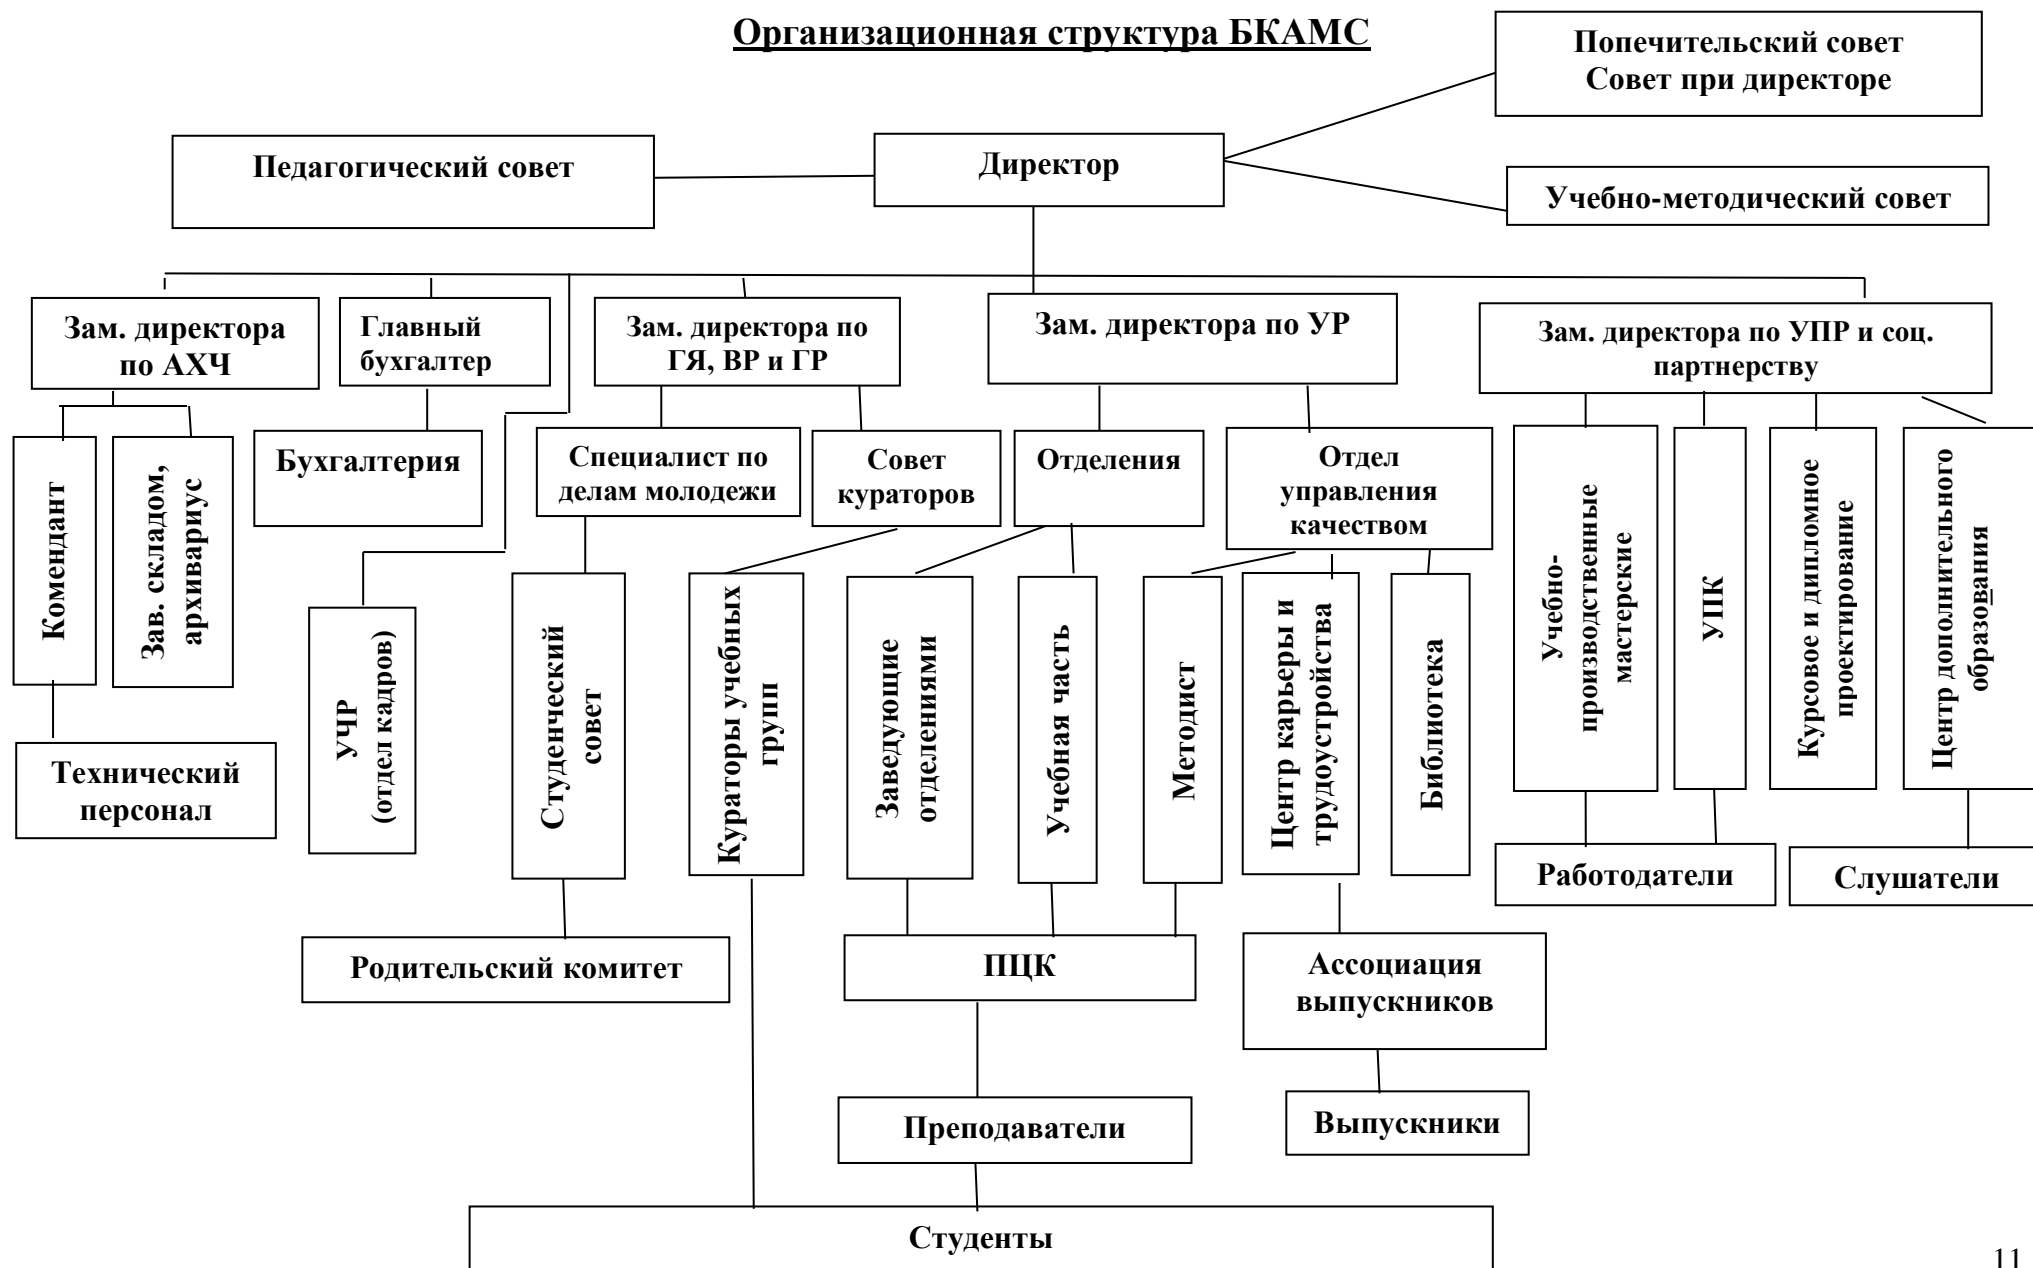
Организационная структура БКАМС

Попечительский совет
Совет при директоре

Педагогический совет

Директор

Учебно-методический совет

Зам. директора по АХЧ

Главный бухгалтер

Зам. директора по ГЯ, ВР и ГР

Зам. директора по УР

Зам. директора по УПР и соц. партнерству

Комендант

Зав. складом, архивариус

Бухгалтерия

Специалист по делам молодежи

Совет кураторов

Отделения

Отдел управления качеством

Учебно-производственные мастерские

УПК

Курсовое и дипломное проектирование

Центр дополнительного образования

УЧР (отдел кадров)

Студенческий совет

Кураторы учебных групп

Заведующие отделениями

Учебная часть

Методист

Центр карьеры и трудоустройства

Библиотека

Технический персонал

Работодатели

Слушатели

Родительский комитет

ПЦК

Ассоциация выпускников

Преподаватели

Выпускники

Студенты

11